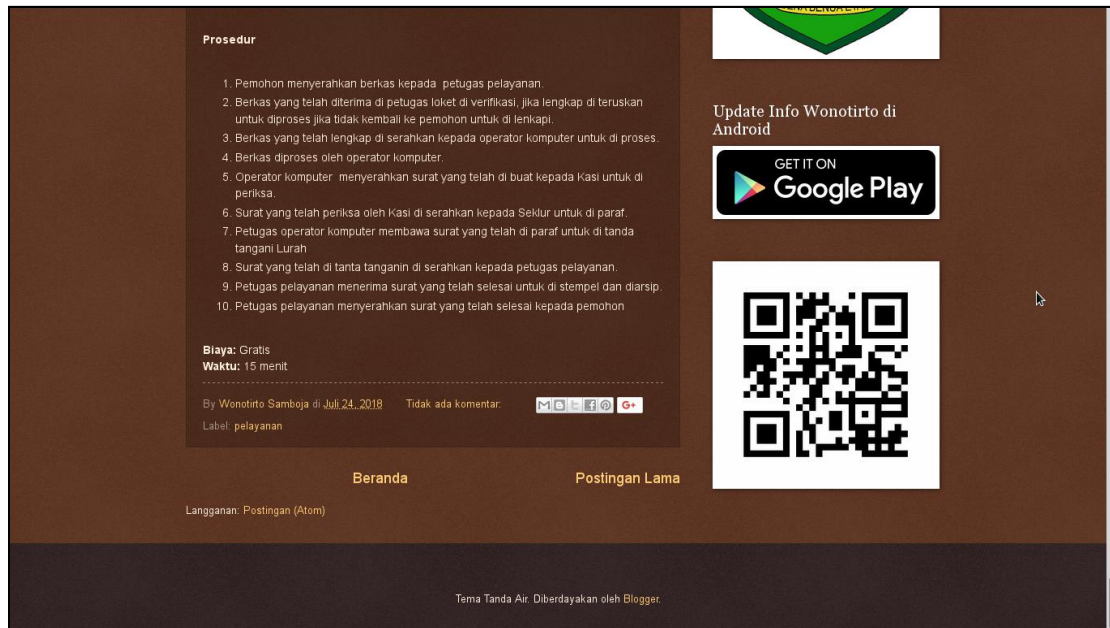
Prosedur

1. Pemohon menyerahkan berkas kepada petugas pelayanan.
2. Berkas yang telah diterima di petugas loket di verifikasi, jika lengkap di teruskan untuk diproses jika tidak kembali ke pemohon untuk di lenkapi.
3. Berkas yang telah lengkap di serahkan kepada operator komputer untuk di proses.
4. Berkas diproses oleh operator komputer.
5. Operator komputer menyerahkan surat yang telah di buat kepada Kasi untuk di periksa.
6. Surat yang telah periksa oleh Kasi di serahkan kepada Seklur untuk di paraf.
7. Petugas operator komputer membawa surat yang telah di paraf untuk di tanda tangani Lurah
8. Surat yang telah di tanta tanganin di serahkan kepada petugas pelayanan.
9. Petugas pelayanan menerima surat yang telah selesai untuk di stempel dan diarsip.
10. Petugas pelayanan menyerahkan surat yang telah selesai kepada pemohon

Biaya: Gratis
Waktu: 15 menit

By Wonotirto Samboja di Juli 24, 2018 Tidak ada komentar:
Label: pelayanan

Beranda Postingan Lama

Langganan: Postingan (Atom)

Update Info Wonotirto di Android

GET IT ON Google Play

Tema Tanda Air. Diberdayakan oleh Blogger.